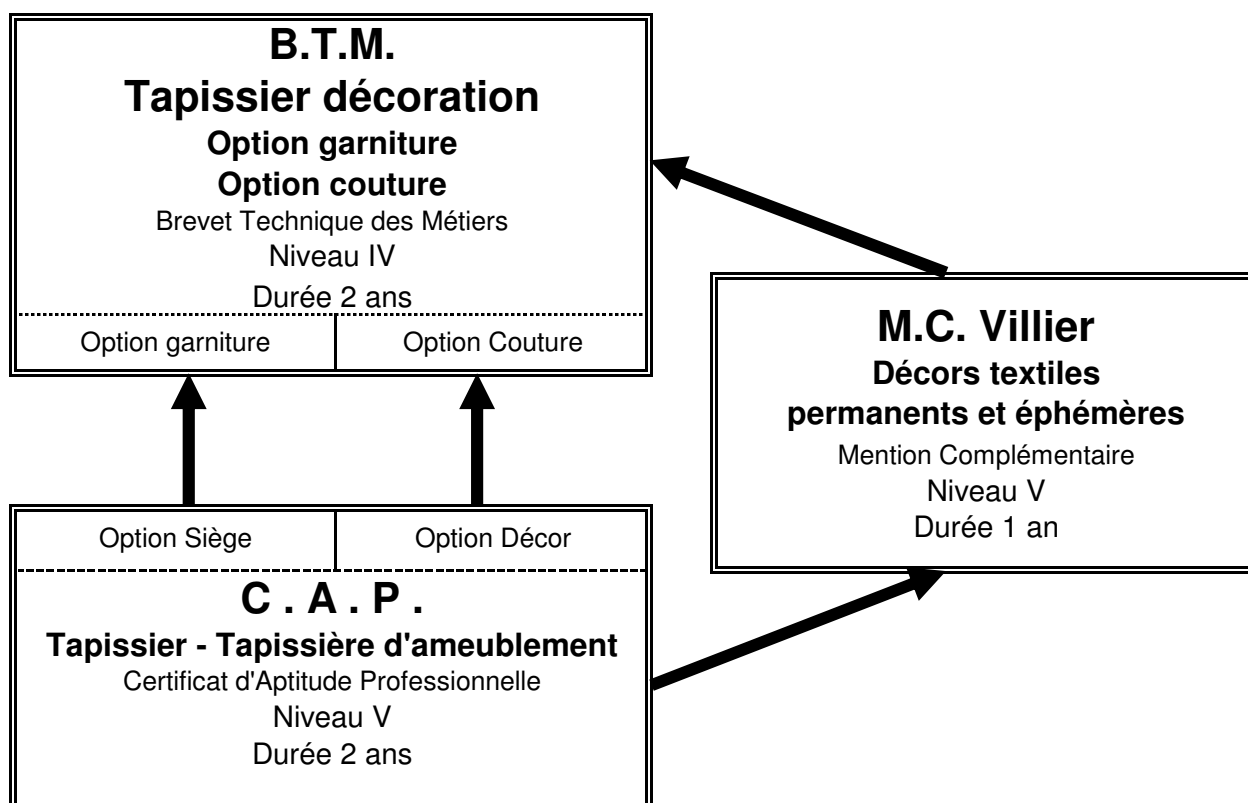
B.T.M.
Tapissier décoration
Option garniture
Option couture
Brevet Technique des Métiers
Niveau IV
Durée 2 ans

| Option garniture | Option Couture |
|---|---|

M.C. Villier
Décors textiles permanents et éphémères
Mention Complémentaire
Niveau V
Durée 1 an

| Option Siège | Option Décor |
|---|---|

C . A . P .
Tapissier - Tapissière d'ameublement
Certificat d'Aptitude Professionnelle
Niveau V
Durée 2 ans